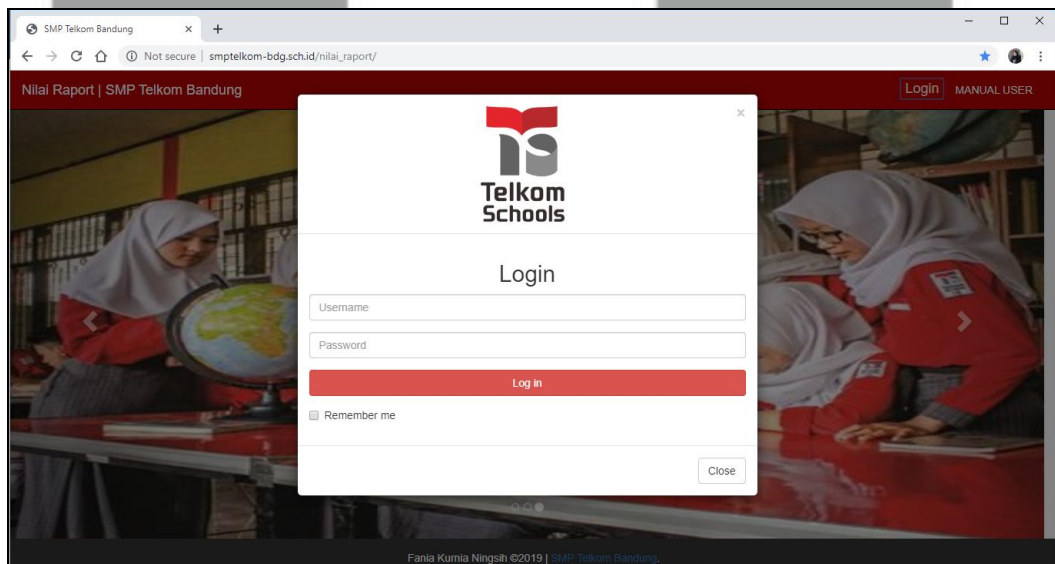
SMP Telkom Bandung × +

Not secure | smptelkom-bdg.sch.id/nilai_raport/

Nilai Raport | SMP Telkom Bandung

Login MANUAL USER

×

Telkom Schools

Login

Username

Password

Log in

Remember me

Close

Fania Kurnia Ningsih ©2019 | SMP Telkom Bandung.